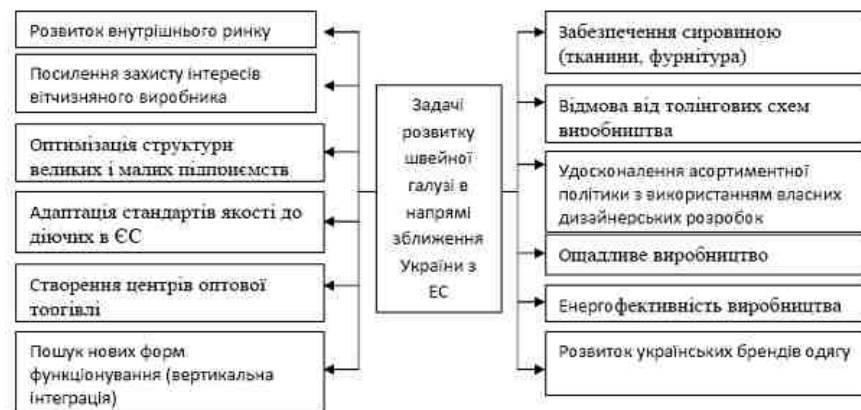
Розвиток внутрішнього ринку

Посилення захисту інтересів вітчизняного виробника

Оптимізація структури великих і малих підприємств

Адаптація стандартів якості до діючих в ЄС

Створення центрів оптової торгівлі

Пошук нових форм функціонування (вертикальна інтеграція)

Задачі розвитку швейної галузі в напрямі зближення України з ЕС

Забезпечення сировиною (тканини, фурнітура)

Відмова від толінгових схем виробництва

Удосконалення асортиментної політики з використанням власних дизайнерських розробок

Ощадливе виробництво

Енергофективність виробництва

Розвиток українських брендів одягу